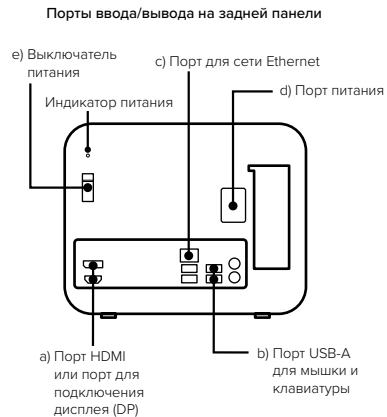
Порты ввода/вывода на задней панели

e) Выключатель питания

c) Порт для сети Ethernet

Индикатор питания

d) Порт питания

a) Порт HDMI или порт для подключения дисплея (DP)

b) Порт USB-A для мышки и клавиатуры